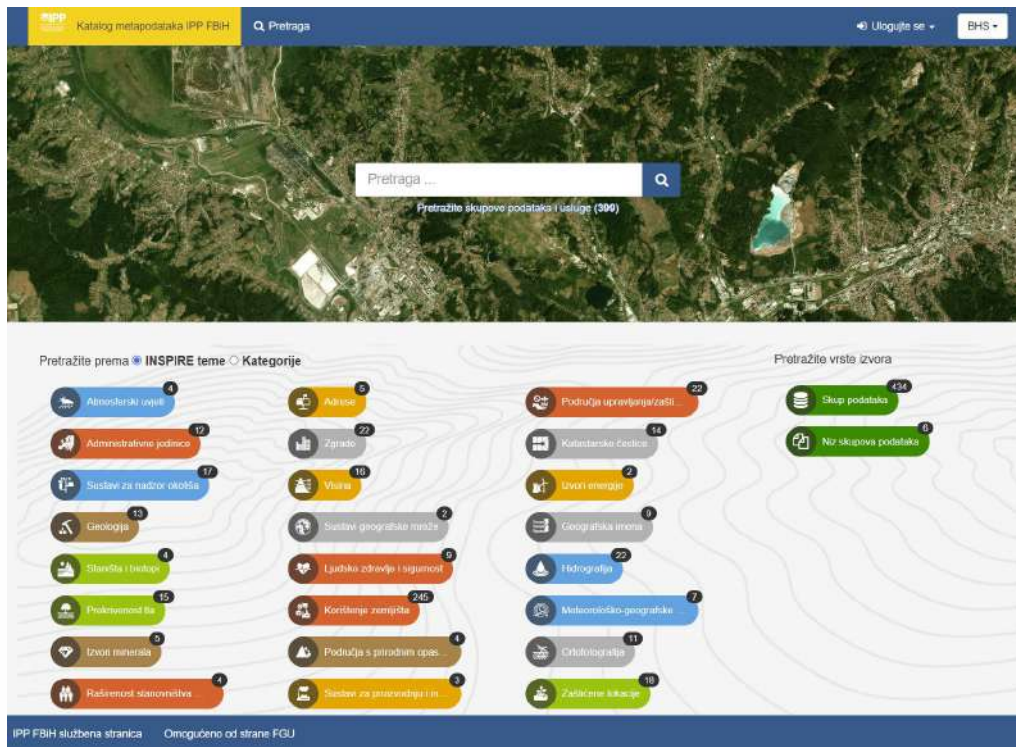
IPP Katalog metapodataka IPP FBiH

Pretraga

Ulogujte se

BHS

Pretraga ...

Pretražite skupove podataka i usluge (390)

Pretražite prema INSPIRE teme Kategorije

Atmosferski uvjeti 4

Administrativne jedinice 12

Sustavi za nadzor okoliša 17

Geologija 13

Staništa i biotopi 4

Prekrivenost tla 15

Izvori minerala 5

Raširenost stanovništva ... 4

Adrese 5

Zgrade 22

Visina 16

Sustavi geografske mreže 2

Ljudsko zdravlje i sigurnost 9

Korištenje zemljišta 245

Područja s prirodnim opas... 4

Sustavi za proizvodnju i in... 3

Područja upravljanja/zašti... 22

Katastarske čestice 14

Izvori energije 2

Geografska imena 9

Hidrografija 22

Meteorološko-geografske ... 7

Ortofotografija 11

Zaštićene lokacije 18

Pretražite vrste izvora

Skup podataka 434

Niz skupova podataka 6

IPP FBiH službena stranica

Omogućeno od strane FGU